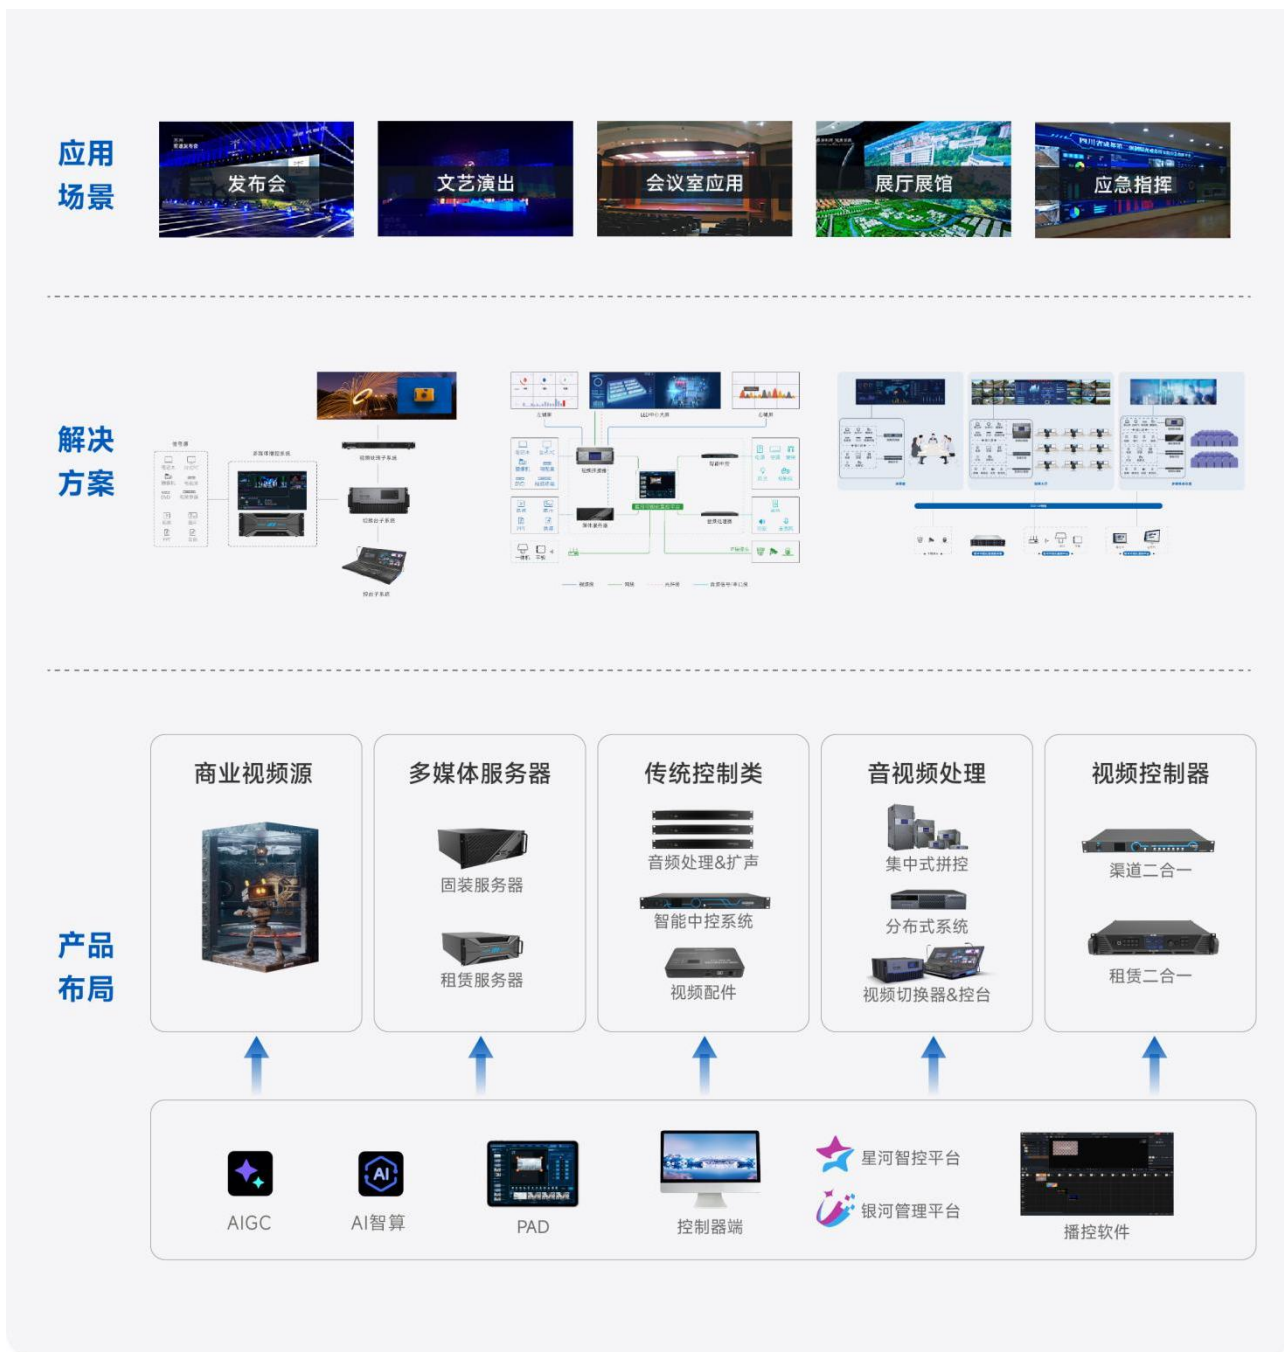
应用场景

发布会

文艺演出

会议室应用

展厅展馆

应急指挥

解决方案

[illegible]

产品布局

商业视频源

多媒体服务器

固装服务器

租赁服务器

传统控制类

音频处理&扩声

智能中控系统

视频配件

音视频处理

集中式拼控

分布式系统

视频切换器&控台

视频控制器

渠道二合一

租赁二合一

AIGC

AI智算

PAD

控制器端

星河智控平台

银河管理平台

播控软件